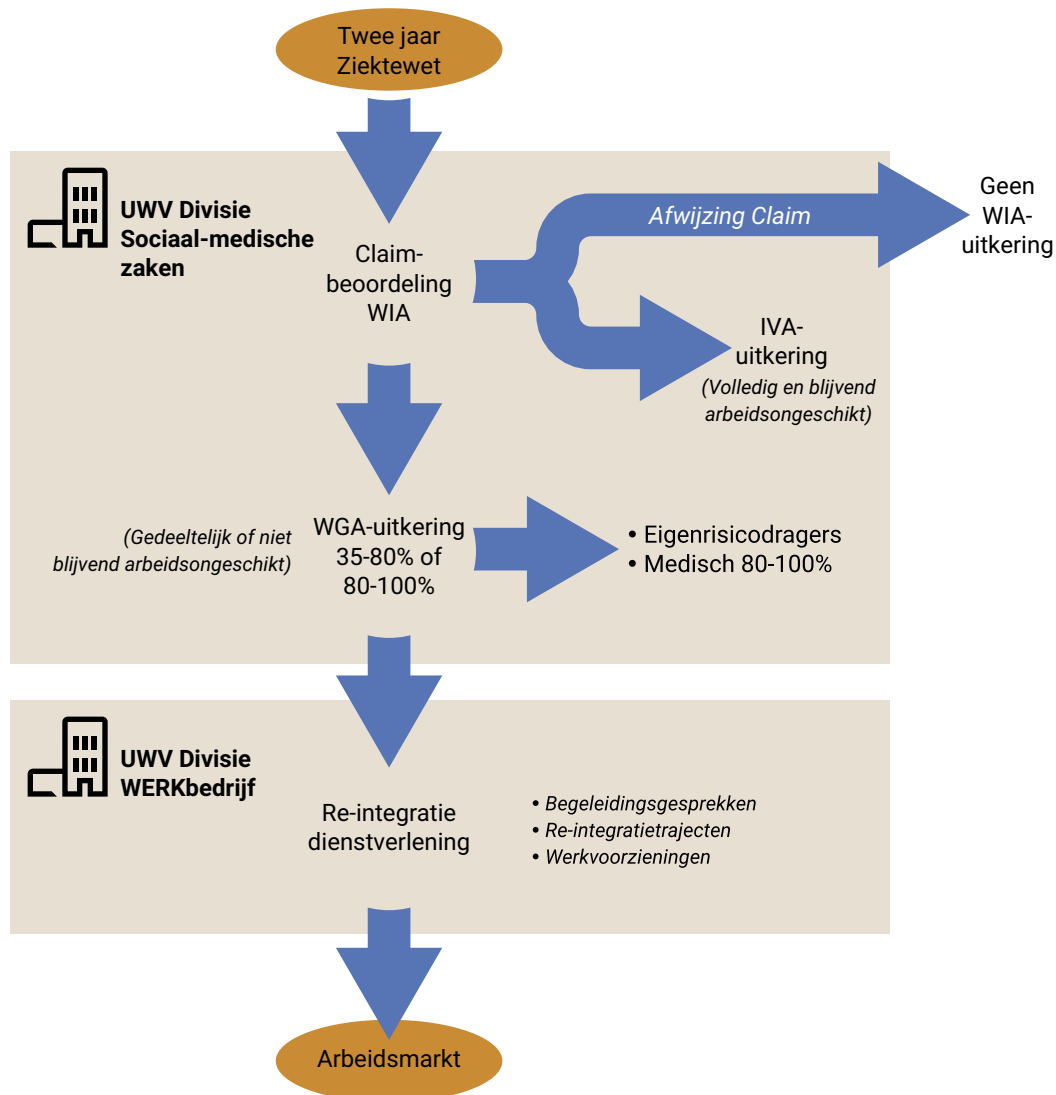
Twee jaar Ziektewet

UWV Divisie Sociaal-medische zaken

Claim-beoordeling WIA

Afwijzing Claim

Geen WIA-uitkering

IVA-uitkering
(Volledig en blijvend arbeidsongeschikt)

(Gedeeltelijk of niet blijvend arbeidsongeschikt)

WGA-uitkering 35-80% of 80-100%

• Eigenrisicodragers
• Medisch 80-100%

UWV Divisie WERKbedrijf

Re-integratie dienstverlening

• Begeleidingsgesprekken
• Re-integratietrajecten
• Werkvoorzieningen

Arbeidsmarkt